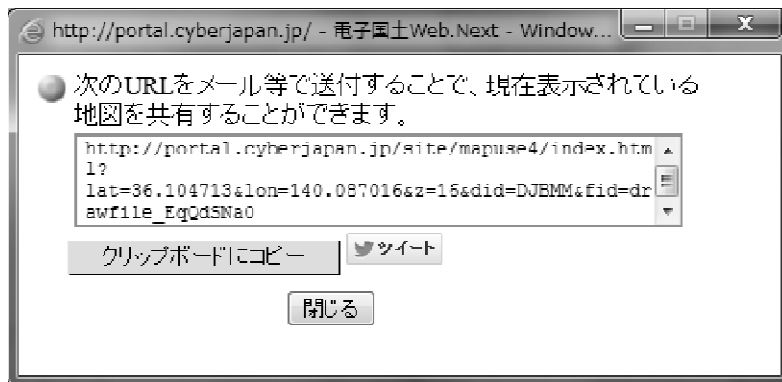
http://portal.cyberjapan.jp/ - 電子国土Web.Next - Window...

次のURLをメール等で送付することで、現在表示されている地図を共有することができます。

http://portal.cyberjapan.jp/site/mapuse4/index.html?lat=36.104713&lon=140.087016&z=15&did=DJBMM&fid=drawfile_EqQd5Na0

クリップボードにコピー

ツイート

閉じる